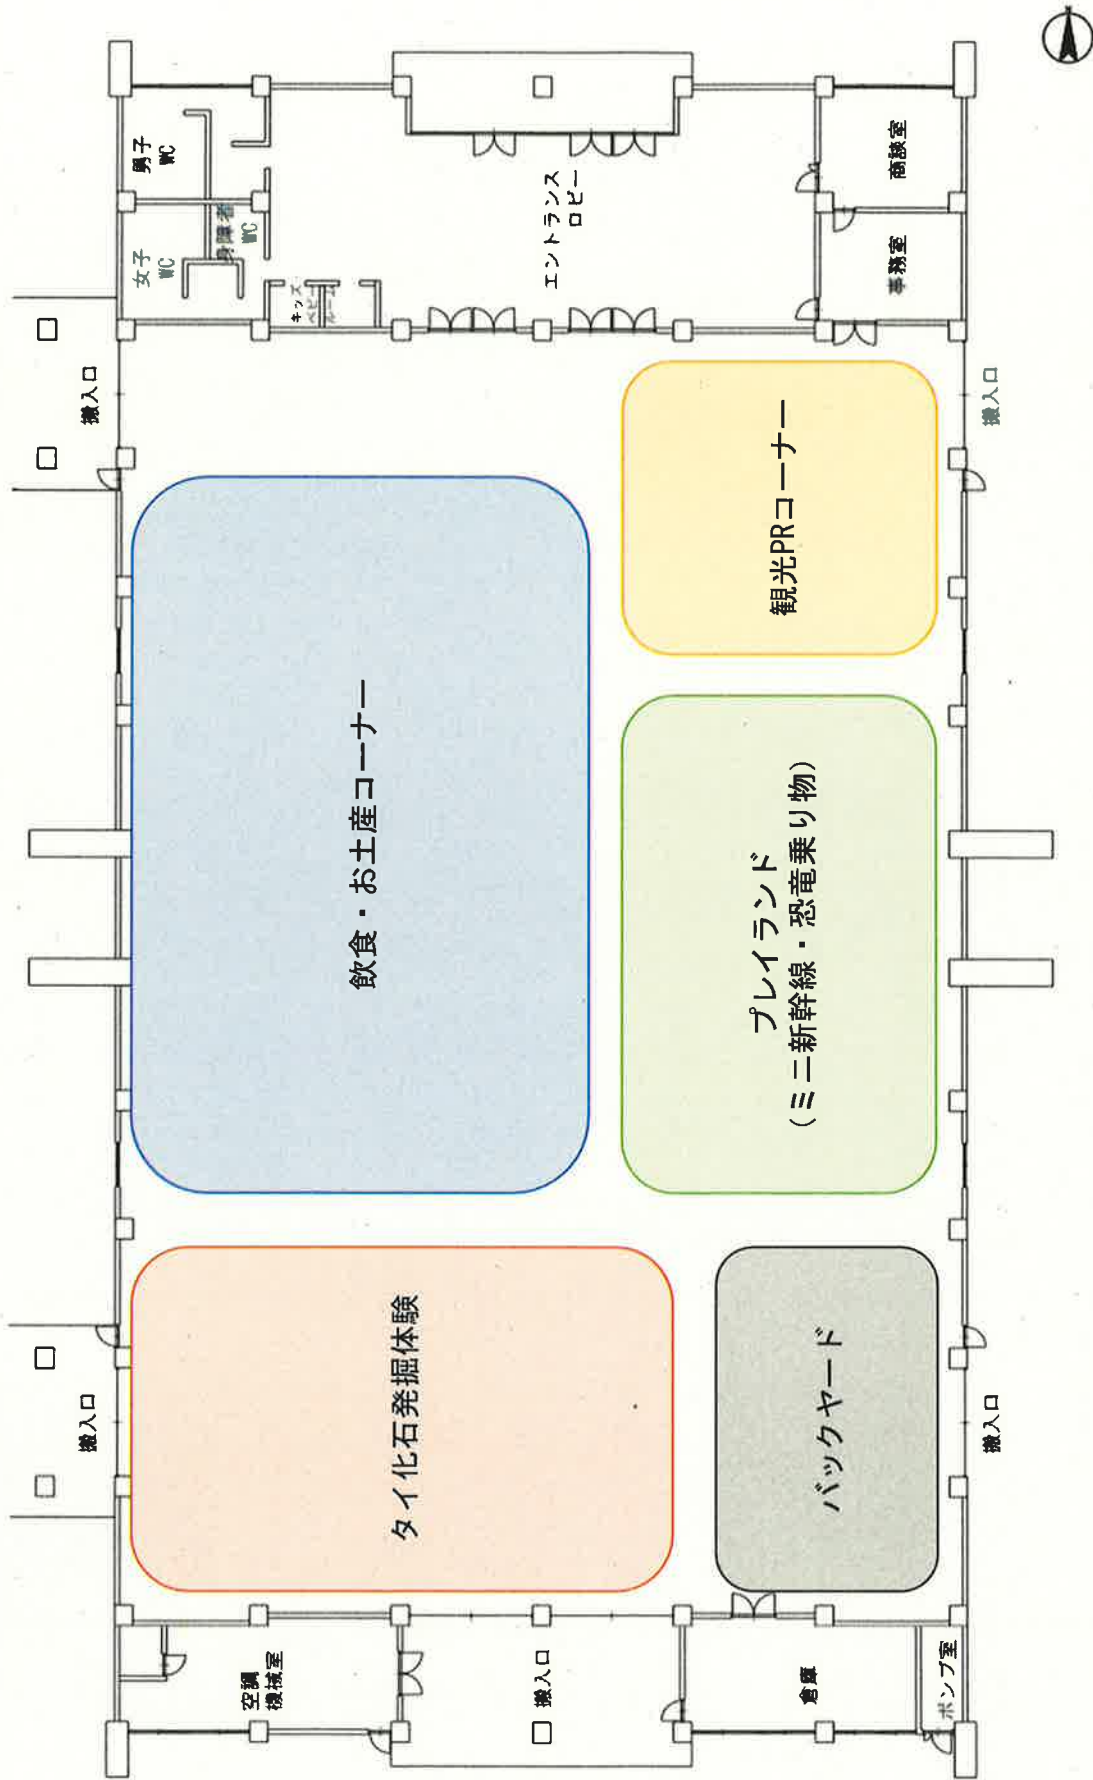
男子WC
身障者WC
女子WC
キッズベビールーム
エントランスロビー
商談室
事務室
搬入口
搬入口
飲食・お土産コーナー
観光PRコーナー
プレイランド
（ミニ新幹線・恐竜乗り物）
タイ化石発掘体験
バックヤード
搬入口
搬入口
空調機械室
搬入口
倉庫
ポンプ室